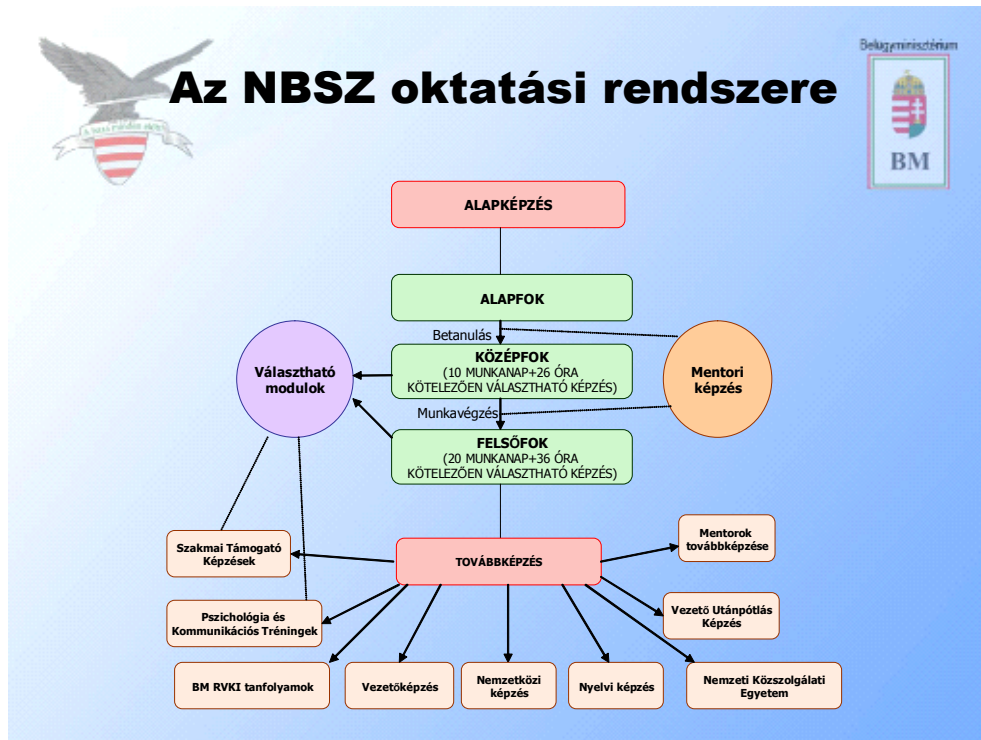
Az NBSZ oktatási rendszere

Belügyminisztérium

BM

ALAPKÉPZÉS

ALAPFOK

Betanulás

Választható modulok

KÖZÉPFOK
(10 MUNKANAP+26 ÓRA KÖTELEZŐEN VÁLASZTHATÓ KÉPZÉS)

Mentori képzés

Munkavégzés

FELSŐFOK
(20 MUNKANAP+36 ÓRA KÖTELEZŐEN VÁLASZTHATÓ KÉPZÉS)

Szakmai Támogató Képzések

TOVÁBBKÉPZÉS

Mentorok továbbképzése

Pszichológia és Kommunikációs Tréningek

Vezető Utánpótlás Képzés

BM RVKI tanfolyamok

Vezetőképzés

Nemzetközi képzés

Nyelvi képzés

Nemzeti Közszolgálati Egyetem